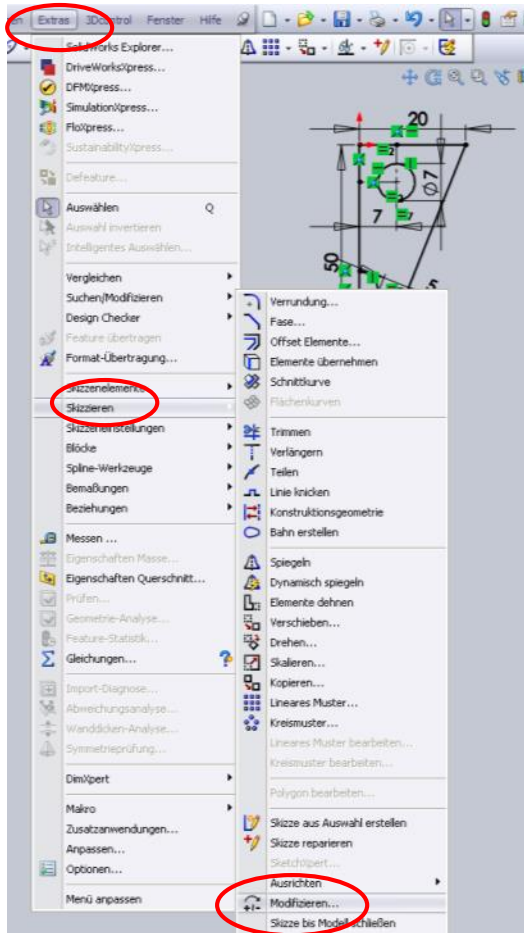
en Extras 3Dcontrol Fenster Hilfe

SolidWorks Explorer...
DriveWorksXpress...
DFMXpress...
SimulationXpress...
FloXpress...
SustainabilityXpress...
Defeature...
Auswählen Q
Auswahl invertieren
Intelligentes Auswählen...
Vergleichen
Suchen/Modifizieren
Design Checker
Feature übertragen
Format-Übertragung...
Skizzenelemente
Skizzieren
Skizzeneinstellungen
Blöcke
Spline-Werkzeuge
Bemaßungen
Beziehungen
Messen ...
Eigenschaften Masse...
Eigenschaften Querschnitt...
Prüfen...
Geometrie-Analyse...
Feature-Statistik...
Gleichungen...
Import-Diagnose...
Abweichungsanalyse...
Wanddicken-Analyse...
Symmetrieprüfung...
DimXpert
Makro
Zusatzanwendungen...
Anpassen...
Optionen...
Menü anpassen

Verrundung...
Fase...
Offset Elemente...
Elemente übernehmen
Schnittkurve
Flächenkurven
Trimmen
Verlängern
Teilen
Linie knicken
Konstruktionsgeometrie
Bahn erstellen
Spiegeln
Dynamisch spiegeln
Elemente dehnen
Verschieben...
Drehen...
Skalieren...
Kopieren...
Lineares Muster...
Kreismuster...
Lineares Muster bearbeiten...
Kreismuster bearbeiten...
Polygon bearbeiten...
Skizze aus Auswahl erstellen
Skizze reparieren
SketchXpert...
Ausrichten
Modifizieren...
Skizze bis Modell schließen

20
Ø7
7
50
5